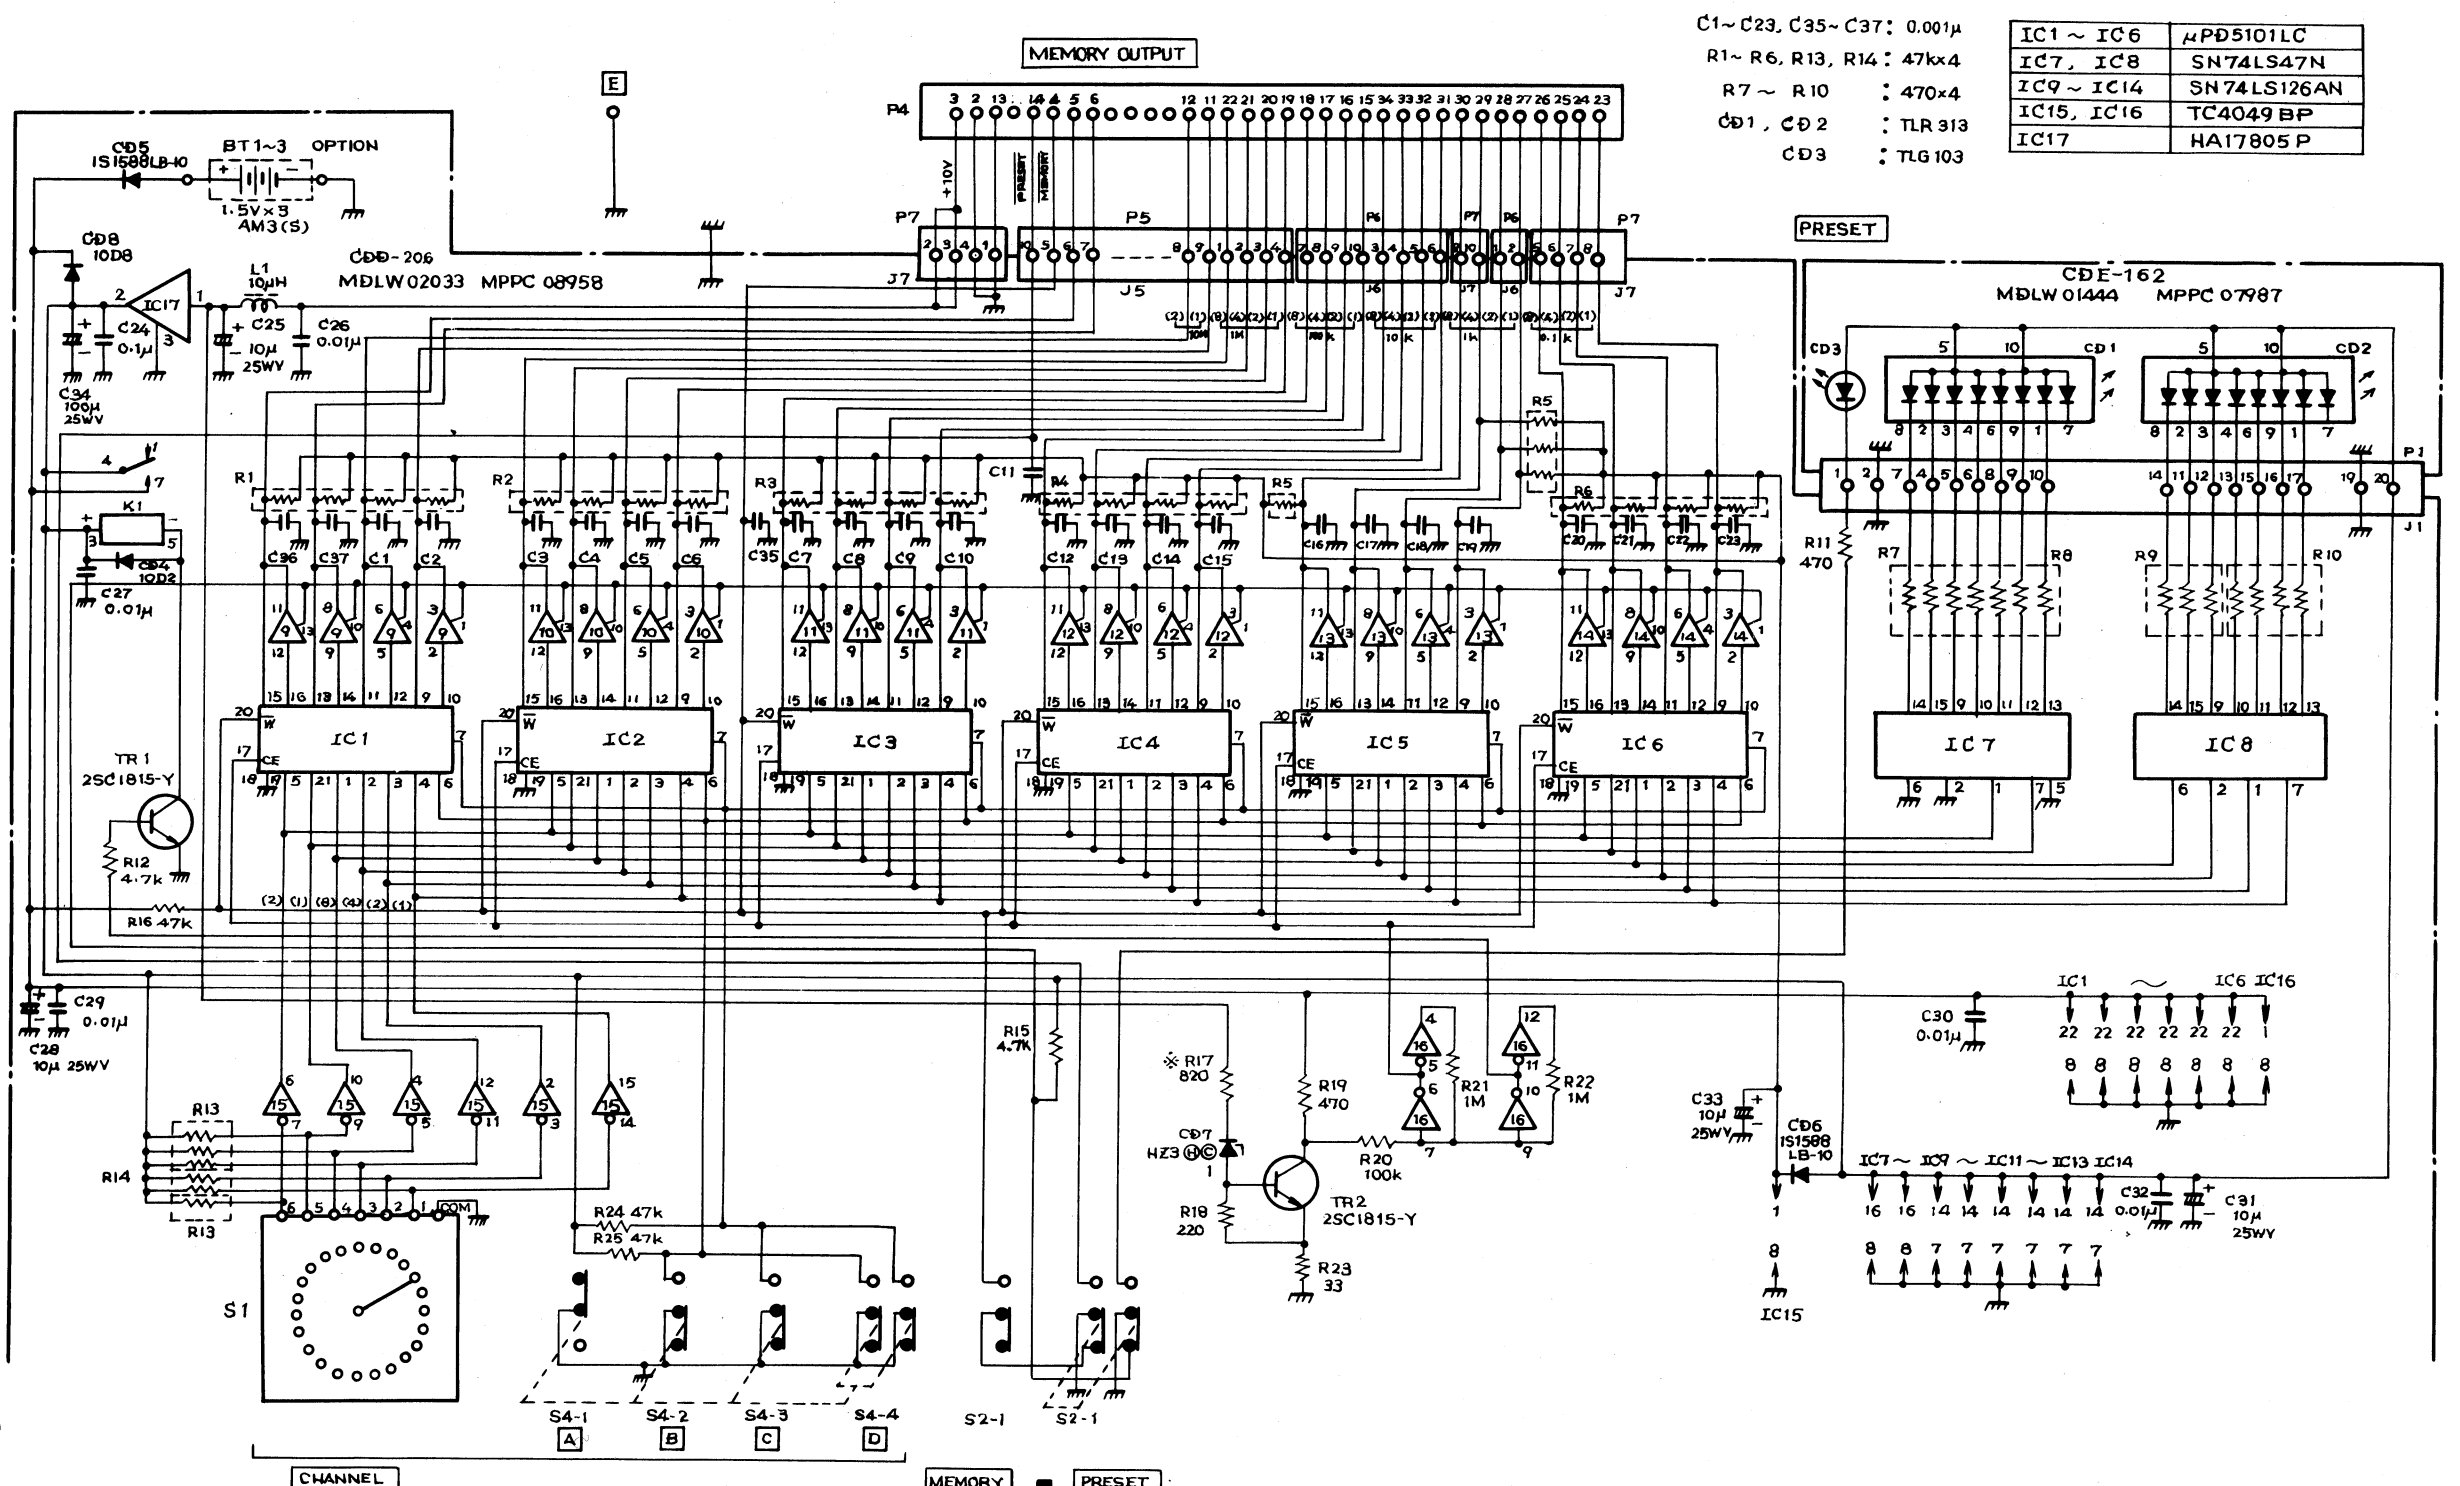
C1~C23, C35~C37 : 0.001μ
R1~R6, R13, R14 : 47k×4
R7~R10 : 470×4
CD1, CD2 : TLR313
CD3 : TLG103

| IC1 ~ IC6 | μPD5101LC |
|---|---|
| IC7, IC8 | SN74LS47N |
| IC9 ~ IC14 | SN74LS126AN |
| IC15, IC16 | TC4049BP |
| IC17 | HA17805P |

MEMORY OUTPUT

E

P4

3 2 13 14 4 5 6 12 11 22 21 20 19 18 17 16 15 34 33 32 31 30 29 28 27 26 25 24 23

CD5 1S1588LB-10

BT1~3 OPTION

1.5V×3 AM3(S)

CD8 10D8

CDD-206 MDLW02033 MPPC08958

IC17

L1 10μH

C24 0.1μ

C25 10μ 25WV

C26 0.01μ

C34 100μ 25WV

+10V

PRESET MEMORY

P7 P5 P6 P7 P6 P7

J7 J5 J6 J7 J6 J7

(2) (1) (8) (4) (2) (1) (8) (4) (2) (1) (8) (4) (2) (1) (8) (4) (2) (1)

10M 1M 100k 10k 1k 0.1k

PRESET

CDE-162 MDLW01444 MPPC07987

CD3 CD1 CD2

5 10 5 10

8 2 3 4 6 9 1 7 8 2 3 4 6 9 1 7

P1 J1

1 2 7 4 5 6 8 9 10 14 11 12 13 15 16 17 19 20

K1

CD4 10D2

C27 0.01μ

R1 R2 R3 R4 R5 R6

C11

C36 C37 C1 C2 C3 C4 C5 C6 C35 C7 C8 C9 C10 C12 C13 C14 C15 C16 C17 C18 C19 C20 C21 C22 C23

R11 470

R7 R8 R9 R10

IC1 IC2 IC3 IC4 IC5 IC6 IC7 IC8

W CE

TR1 2SC1815-Y

R12 4.7k

R16 47k

(2) (1) (8) (4) (2) (1)

C29 0.01μ

C28 10μ 25WV

R13 R14 R13

S1

COM

R24 47k

R25 47k

S4-1 S4-2 S4-3 S4-4

A B C D

CHANNEL

R15 4.7K

S2-1 S2-1

MEMORY PRESET

※R17 820

CD7 HZ3 ⒽⒸ

R18 220

R19 470

R20 100k

TR2 2SC1815-Y

R23 33

R21 1M

R22 1M

C30 0.01μ

IC1 ~ IC6 IC16

22 22 22 22 22 22 1

8 8 8 8 8 8 8

C33 10μ 25WV

CD6 1S1588 LB-10

IC7~ IC9 ~ IC11 ~ IC13 IC14

16 16 14 14 14 14 14 14

8 8 7 7 7 7 7 7

C32 0.01μ

C31 10μ 25WV

1

8

IC15